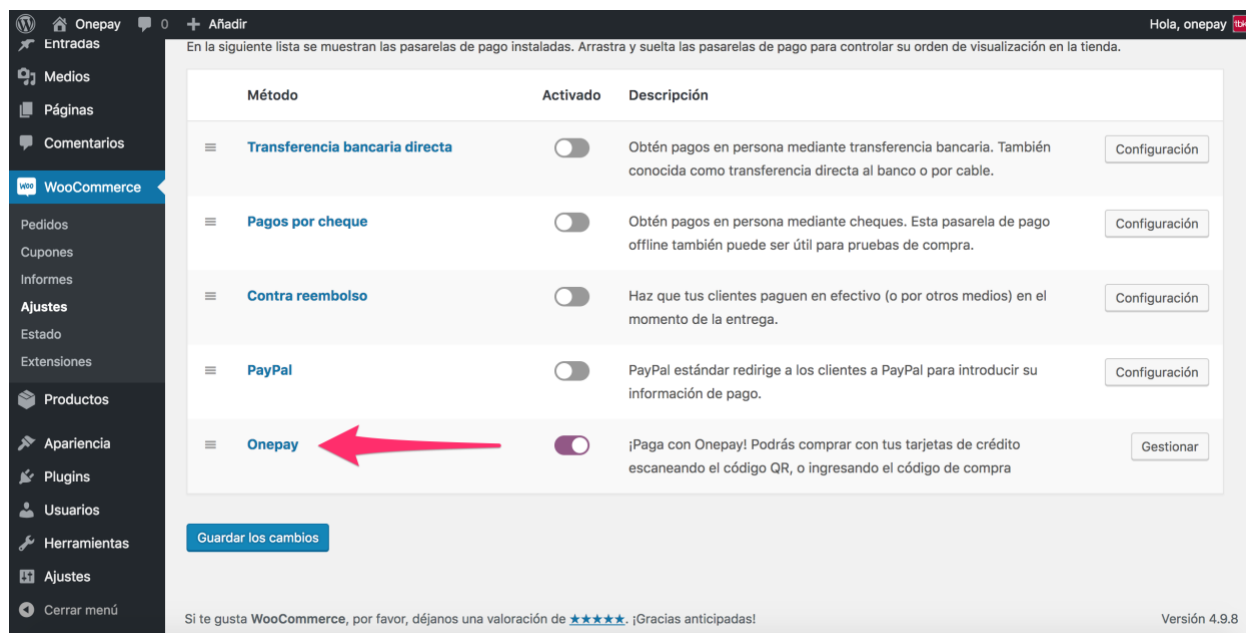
Onepay 0 + Añadir Hola, onepay

Entradas
Medios
Páginas
Comentarios
WooCommerce
Pedidos
Cupones
Informes
Ajustes
Estado
Extensiones
Productos
Apariencia
Plugins
Usuarios
Herramientas
Ajustes
Cerrar menú

En la siguiente lista se muestran las pasarelas de pago instaladas. Arrastra y suelta las pasarelas de pago para controlar su orden de visualización en la tienda.

| Método | Activado | Descripción | |
|---|---|---|---|
| Transferencia bancaria directa | | Obtén pagos en persona mediante transferencia bancaria. También conocida como transferencia directa al banco o por cable. | Configuración |
| Pagos por cheque | | Obtén pagos en persona mediante cheques. Esta pasarela de pago offline también puede ser útil para pruebas de compra. | Configuración |
| Contra reembolso | | Haz que tus clientes paguen en efectivo (o por otros medios) en el momento de la entrega. | Configuración |
| PayPal | | PayPal estándar redirige a los clientes a PayPal para introducir su información de pago. | Configuración |
| Onepay | | ¡Paga con Onepay! Podrás comprar con tus tarjetas de crédito escaneando el código QR, o ingresando el código de compra | Gestionar |

Guardar los cambios

Si te gusta WooCommerce, por favor, déjanos una valoración de ★★★★★. ¡Gracias anticipadas!

Versión 4.9.8